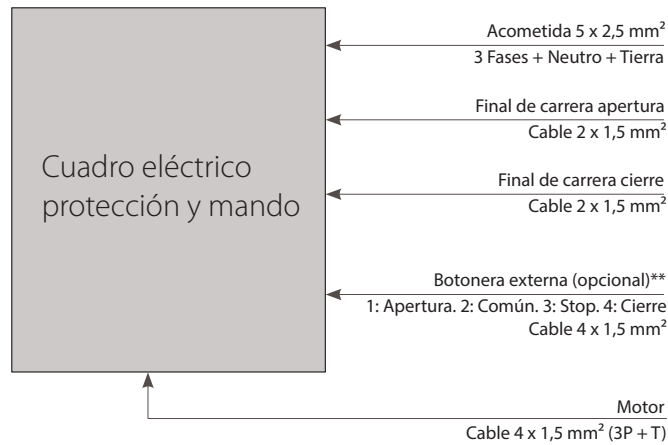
Cuadro eléctrico protección y mando

Acometida 5 x 2,5 mm$^2$
3 Fases + Neutro + Tierra

Final de carrera apertura
Cable 2 x 1,5 mm$^2$

Final de carrera cierre
Cable 2 x 1,5 mm$^2$

Botonera externa (opcional)**
1: Apertura. 2: Común. 3: Stop. 4: Cierre
Cable 4 x 1,5 mm$^2$

Motor
Cable 4 x 1,5 mm$^2$ (3P + T)